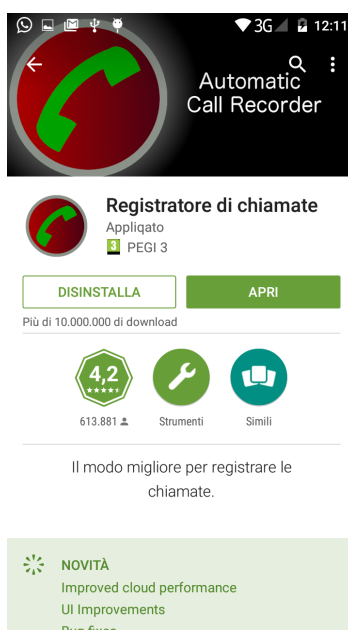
3G 12:11

Automatic Call Recorder

Registratore di chiamate
Appliqato
3 PEGI 3

DISINSTALLA
APRI

Più di 10.000.000 di download

4,2
613.881
Strumenti
Simili

Il modo migliore per registrare le chiamate.

NOVITÀ
Improved cloud performance
UI Improvements
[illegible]